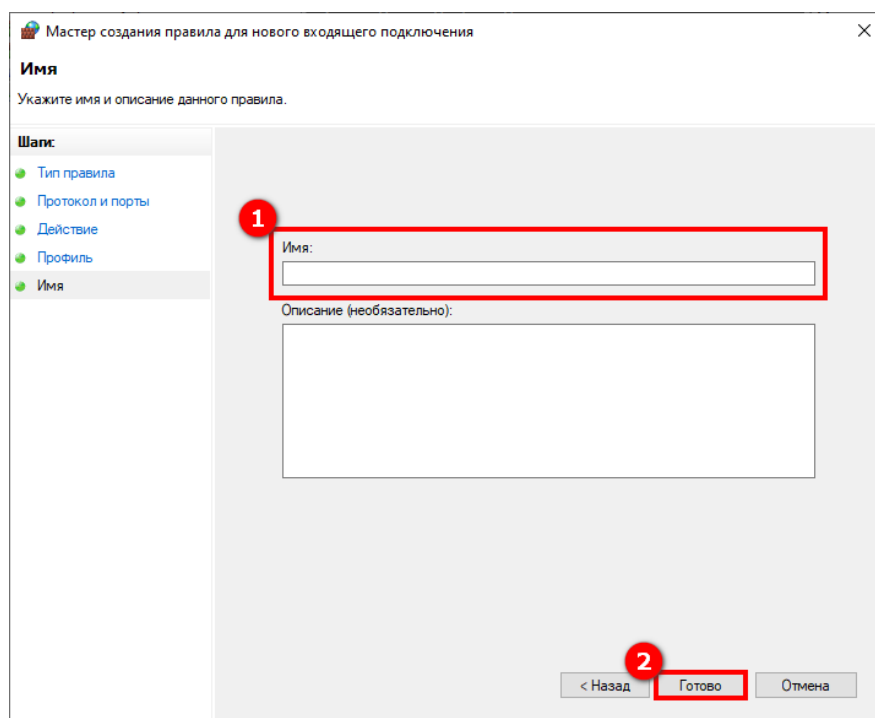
Мастер создания правила для нового входящего подключения

Имя

Укажите имя и описание данного правила.

Шаги:

Тип правила

Протокол и порты

Действие

Профиль

Имя

1

Имя:

Описание (необязательно):

2

< Назад

Готово

Отмена